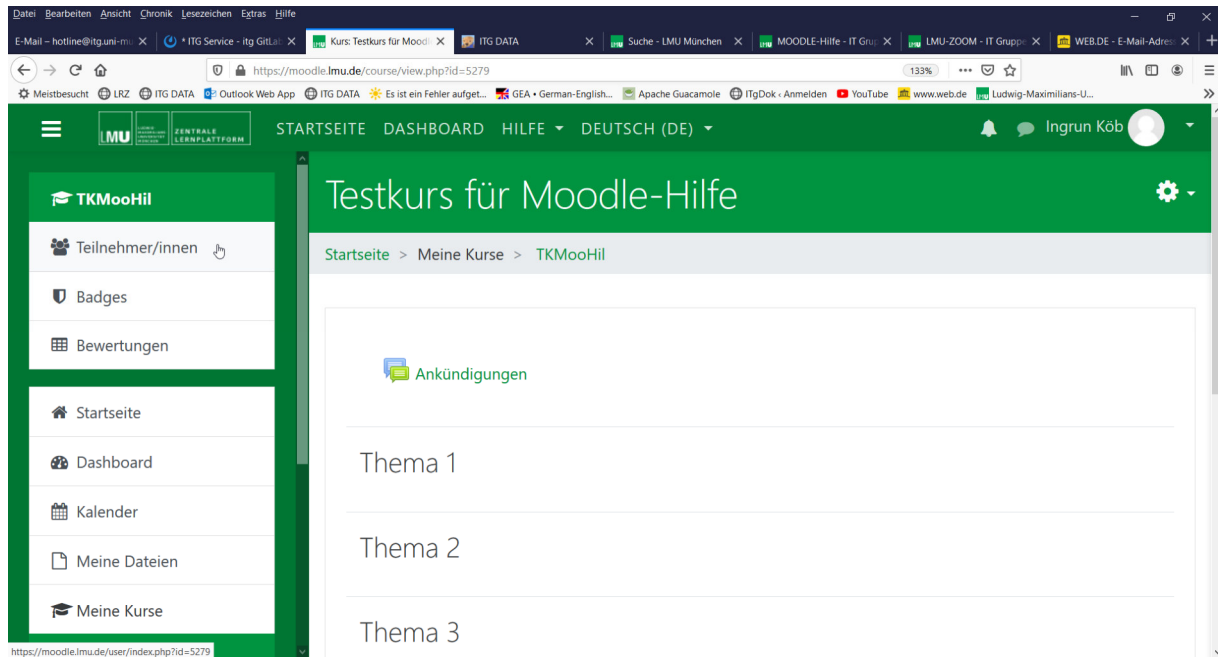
Datei Bearbeiten Ansicht Chronik Lesezeichen Extras Hilfe

E-Mail – hotline@itg.uni-mu × | * ITG Service - itg GitLal × | Kurs: Testkurs für Moodl × | ITG DATA × | Suche - LMU München × | MOODLE-Hilfe - IT Gru × | LMU-ZOOM - IT Gruppe × | WEB.DE - E-Mail-Adres × | +

https://moodle.lmu.de/course/view.php?id=5279 133%

Meistbesucht LRZ ITG DATA Outlook Web App ITG DATA Es ist ein Fehler aufget... GEA • German-English... Apache Guacamole ITgDok ‹ Anmelden YouTube www.web.de Ludwig-Maximilians-U...

LMU ZENTRALE LERNPLATTFORM STARTSEITE DASHBOARD HILFE DEUTSCH (DE) Ingrun Köb

TKMooHil

Teilnehmer/innen

Badges

Bewertungen

Startseite

Dashboard

Kalender

Meine Dateien

Meine Kurse

Testkurs für Moodle-Hilfe

Startseite > Meine Kurse > TKMooHil

Ankündigungen

Thema 1

Thema 2

Thema 3

https://moodle.lmu.de/user/index.php?id=5279